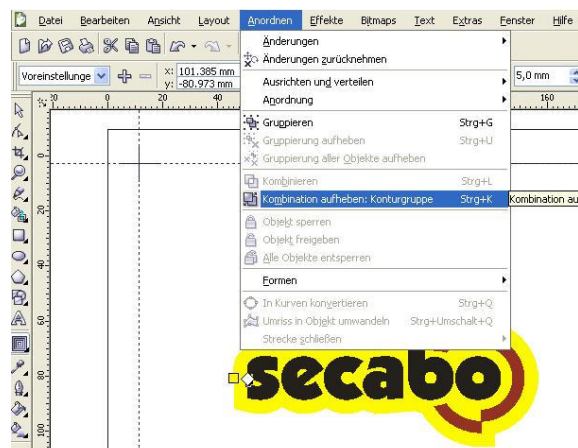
Datei Bearbeiten Ansicht Layout Anordnen Effekte Bitmaps Text Extras Fenster Hilfe

Voreinstellung
x: 101.385 mm
y: -80.973 mm

5,0 mm

Änderungen
Änderungen zurücknehmen
Ausrichten und verteilen
Anordnung
Gruppieren Strg+G
Gruppierung aufheben Strg+U
Gruppierung aller Objekte aufheben
Kombinieren Strg+L
Kombination aufheben: Konturgruppe Strg+K
Objekt sperren
Objekt freigeben
Alle Objekte entsperren
Formen
In Kurven konvertieren Strg+Q
Umriss in Objekt umwandeln Strg+Umschalt+Q
Strecke schließen

Kombination au

20
160
0
20
40
60
80
100

secabo